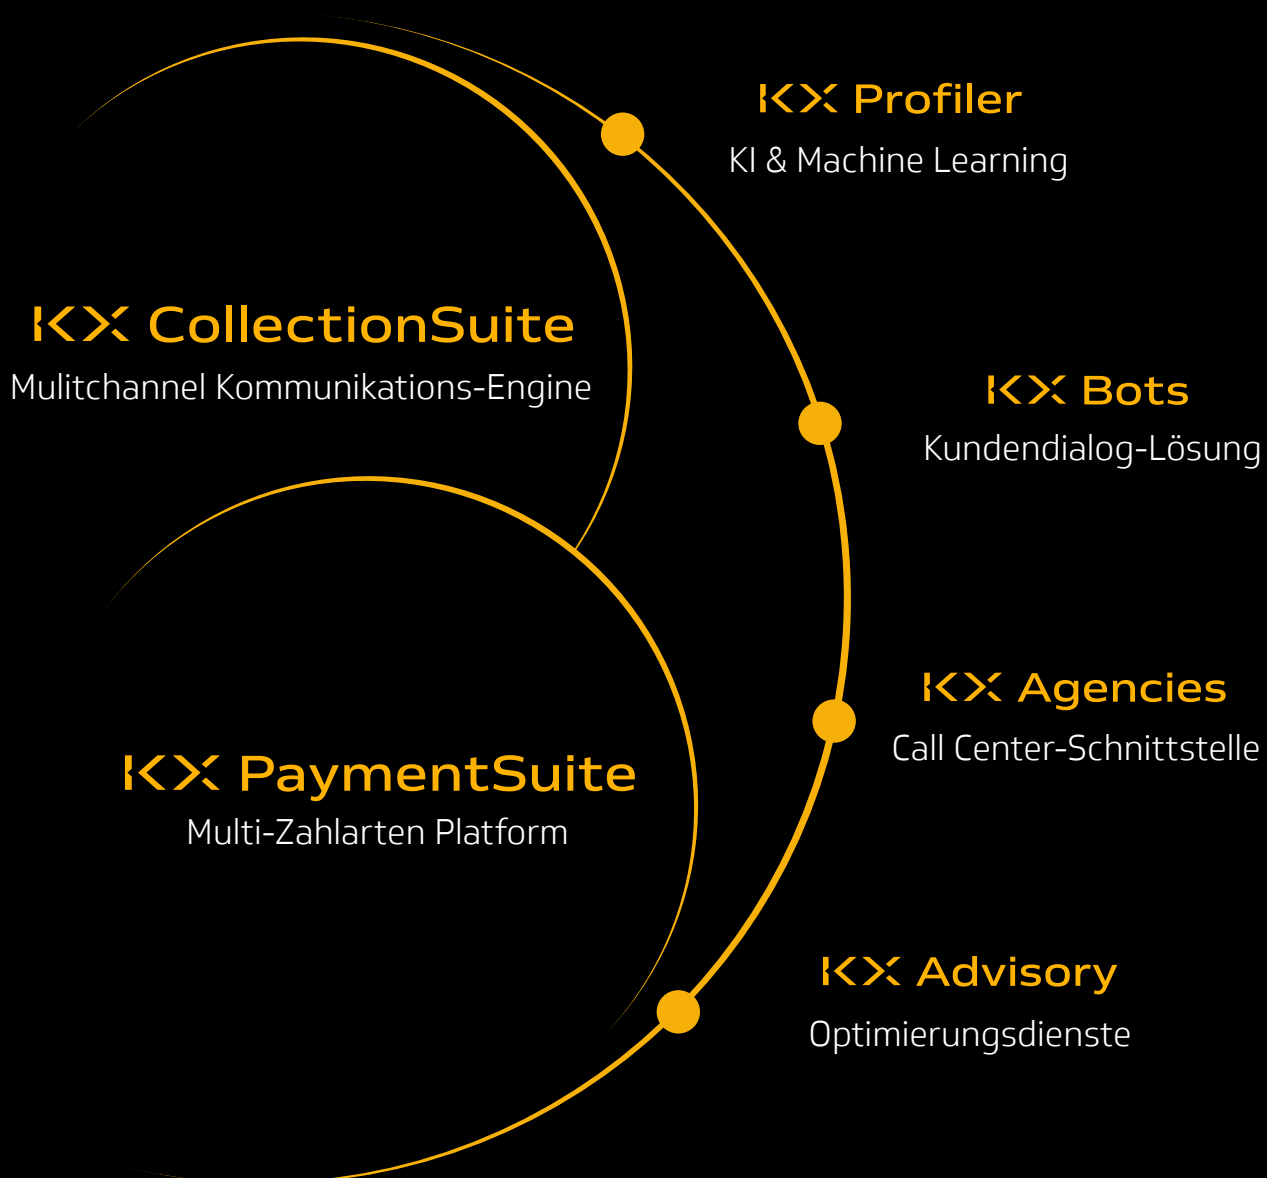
KX Profiler
KI & Machine Learning

KX CollectionSuite
Mulitchannel Kommunikations-Engine

KX Bots
Kundendialog-Lösung

KX Agencies
Call Center-Schnittstelle

KX PaymentSuite
Multi-Zahlarten Platform

KX Advisory
Optimierungsdienste